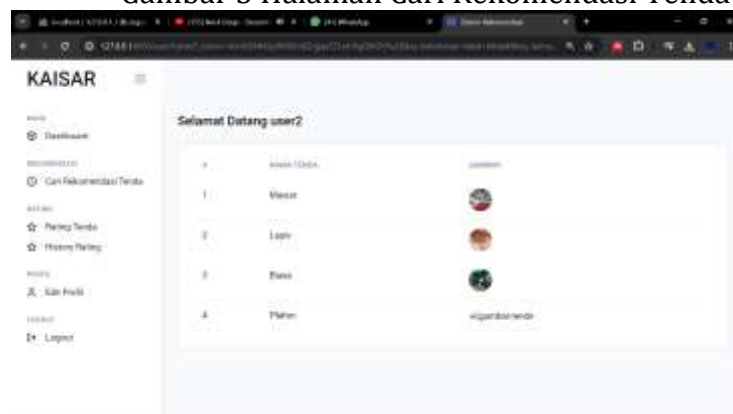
Gambar 3 Halaman Cari Rekomendasi Tenda

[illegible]

KAISAR

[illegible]
Dashboard
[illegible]
Cari Rekomendasi Tenda
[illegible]
Rating Tenda
History Rating
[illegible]
Edit Profil
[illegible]
Logout

Selamat Datang user2

| # | NAMA TENDA | GAMBAR |
|---|---|---|
| 1 | Mewar | |
| 2 | Lapis | |
| 3 | Bawa | |
| 4 | Paiton | \<gambartenda |